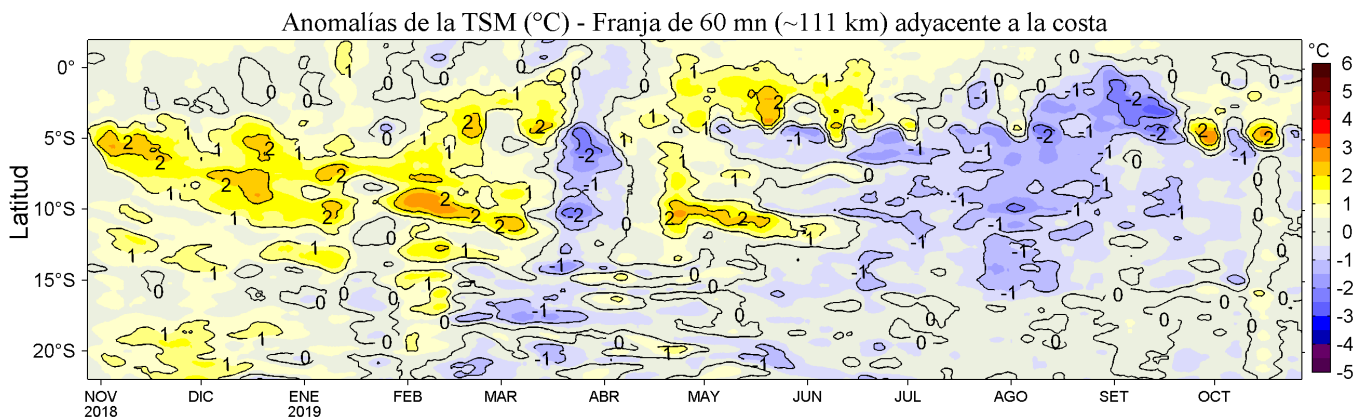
Anomalías de la TSM (°C) - Franja de 60 mn (~111 km) adyacente a la costa

Latitud

0°
5°S
10°S
15°S
20°S

NOV 2018
DIC
ENE 2019
FEB
MAR
ABR
MAY
JUN
JUL
AGO
SET
OCT

°C
6
5
4
3
2
1
0
-1
-2
-3
-4
-5

2 2 1 1 2 2 2 1 1 1 2 1 1 2 2 2 1 1 1 1 0 0 1 1 0 1 1 0 2 1 1 2 0 0 -2 -1 -2 1 0 0 -1 -1 0 1 2 2 1 1 0 2 1 1 2 0 1 -1 0 -1 1 -1 0 0 -1 1 -2 -2 -1 -1 -2 -2 -1 -1 0 -2 2 -1 2 -1 0 -1 -1 -1 -1 0 -1 -1 -1 0 0 0 0 -1 -1 0 0 1 0 1